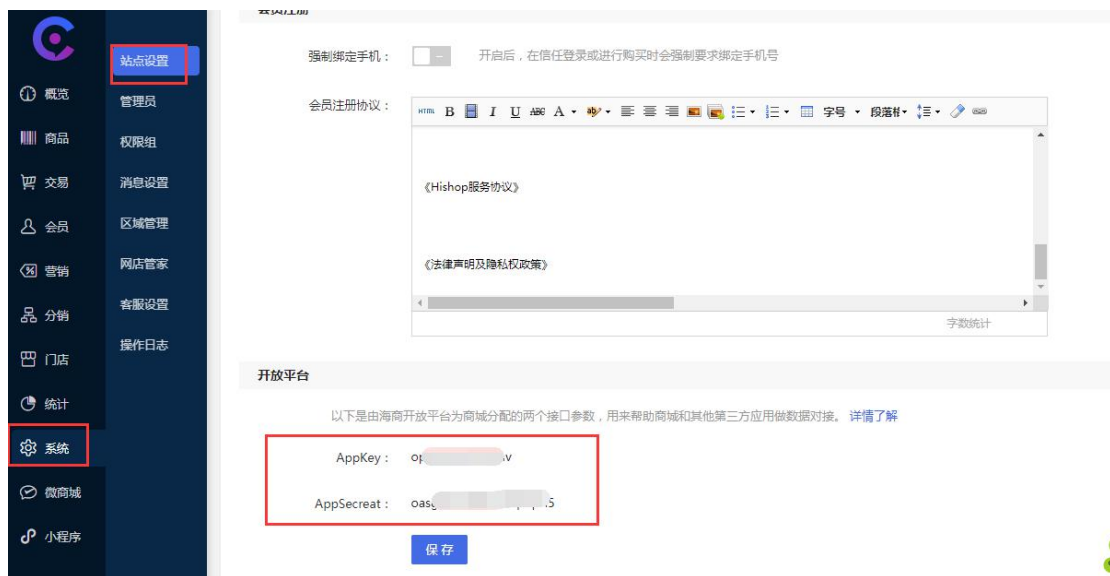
概览
商品
交易
会员
营销
分销
门店
统计
系统
微商城
小程序

站点设置
管理员
权限组
消息设置
区域管理
网店管家
客服设置
操作日志

会员注册

强制绑定手机： 开启后，在信任登录或进行购买时会强制要求绑定手机号

会员注册协议：

HTML B I U ABC A 字号 段落格式

《Hishop服务协议》

《法律声明及隐私权政策》

字数统计

开放平台

以下是由海商开放平台为商城分配的两个接口参数，用来帮助商城和其他第三方应用做数据对接。 详情了解

AppKey： op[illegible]v

AppSecreat： oas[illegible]5

保存